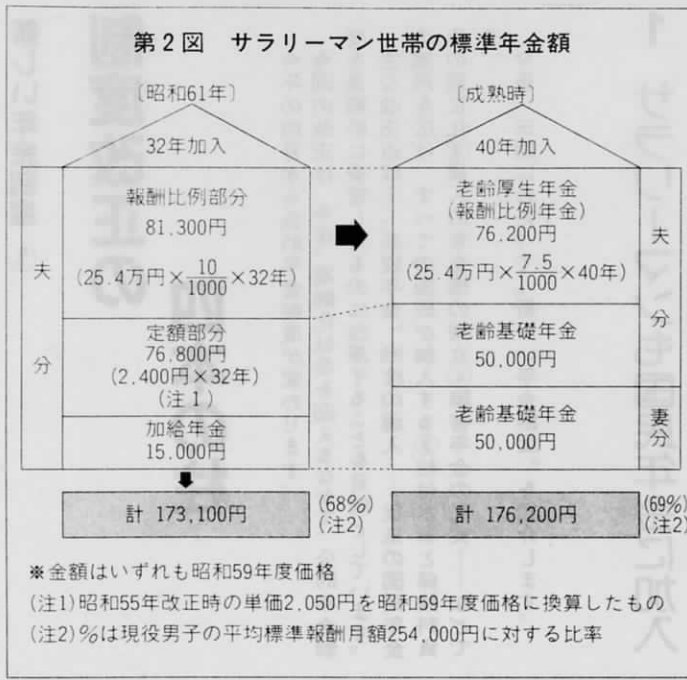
第２図　サラリーマン世帯の標準年金額

〔昭和61年〕

32年加入

夫分

報酬比例部分
81,300円
(25.4万円×$\frac{10}{1000}$×32年)

定額部分
76,800円
(2,400円×32年)
(注１)

加給年金
15,000円

計　173,100円

(68%)
(注2)

〔成熟時〕

40年加入

老齢厚生年金
(報酬比例年金)
76,200円
(25.4万円×$\frac{7.5}{1000}$×40年)

夫分

老齢基礎年金
50,000円

老齢基礎年金
50,000円

妻分

計　176,200円

(69%)
(注2)

※金額はいずれも昭和59年度価格
(注1)昭和55年改正時の単価2,050円を昭和59年度価格に換算したもの
(注2)%は現役男子の平均標準報酬月額254,000円に対する比率